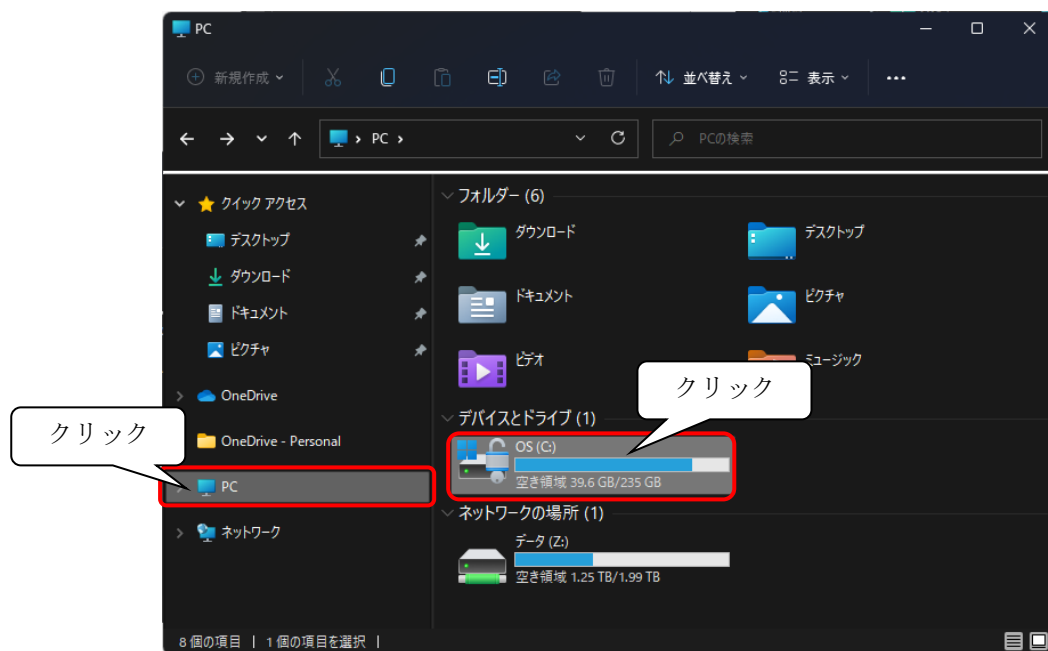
PC

新規作成

並べ替え

表示

...

PC ›

PCの検索

クイック アクセス

デスクトップ

ダウンロード

ドキュメント

ピクチャ

OneDrive

OneDrive - Personal

PC

ネットワーク

フォルダー (6)

ダウンロード

デスクトップ

ドキュメント

ピクチャ

ビデオ

ミュージック

デバイスとドライブ (1)

OS (C:)

空き領域 39.6 GB/235 GB

ネットワークの場所 (1)

データ (Z:)

空き領域 1.25 TB/1.99 TB

クリック

クリック

8 個の項目 | 1 個の項目を選択 |